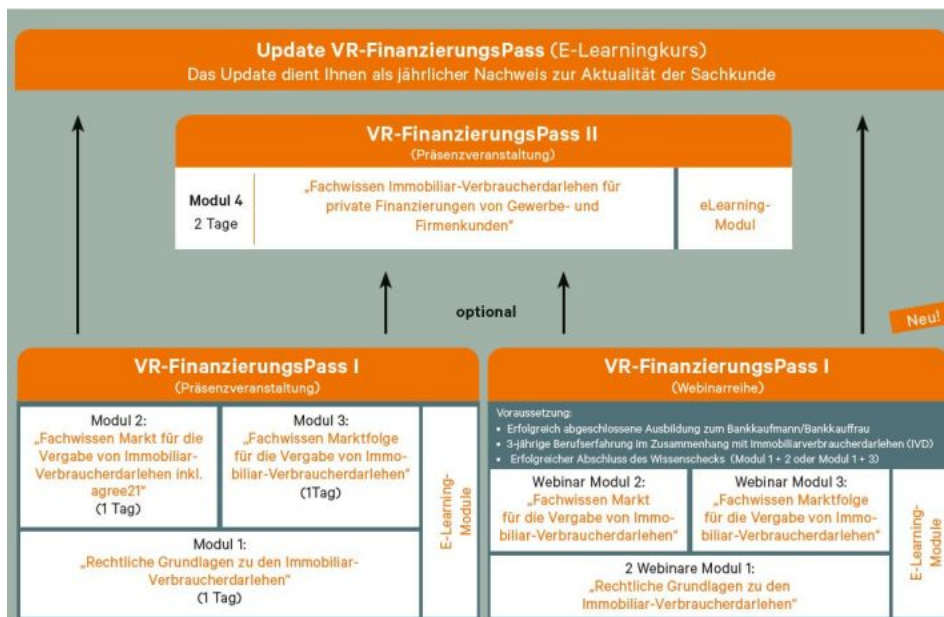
Update VR-FinanzierungsPass (E-Learningkurs)
Das Update dient Ihnen als jährlicher Nachweis zur Aktualität der Sachkunde

VR-FinanzierungsPass II
(Präsenzveranstaltung)

Modul 4
2 Tage

„Fachwissen Immobiliar-Verbraucherdarlehen für private Finanzierungen von Gewerbe- und Firmenkunden"

eLearning-Modul

optional

Neu!

VR-FinanzierungsPass I
(Präsenzveranstaltung)

Modul 2:
„Fachwissen Markt für die Vergabe von Immobiliar-Verbraucherdarlehen inkl. agree21"
(1 Tag)

Modul 3:
„Fachwissen Marktfolge für die Vergabe von Immobiliar-Verbraucherdarlehen"
(1Tag)

E-Learning-Module

Modul 1:
„Rechtliche Grundlagen zu den Immobiliar-Verbraucherdarlehen"
(1 Tag)

VR-FinanzierungsPass I
(Webinarreihe)

Voraussetzung:
• Erfolgreich abgeschlossene Ausbildung zum Bankkaufmann/Bankkauffrau
• 3-jährige Berufserfahrung im Zusammenhang mit Immobiliarverbraucherdarlehen (IVD)
• Erfolgreicher Abschluss des Wissenschecks (Modul 1 + 2 oder Modul 1 + 3)

Webinar Modul 2:
„Fachwissen Markt für die Vergabe von Immobiliar-Verbraucherdarlehen"

Webinar Modul 3:
„Fachwissen Marktfolge für die Vergabe von Immobiliar-Verbraucherdarlehen"

E-Learning-Module

2 Webinare Modul 1:
„Rechtliche Grundlagen zu den Immobiliar-Verbraucherdarlehen"